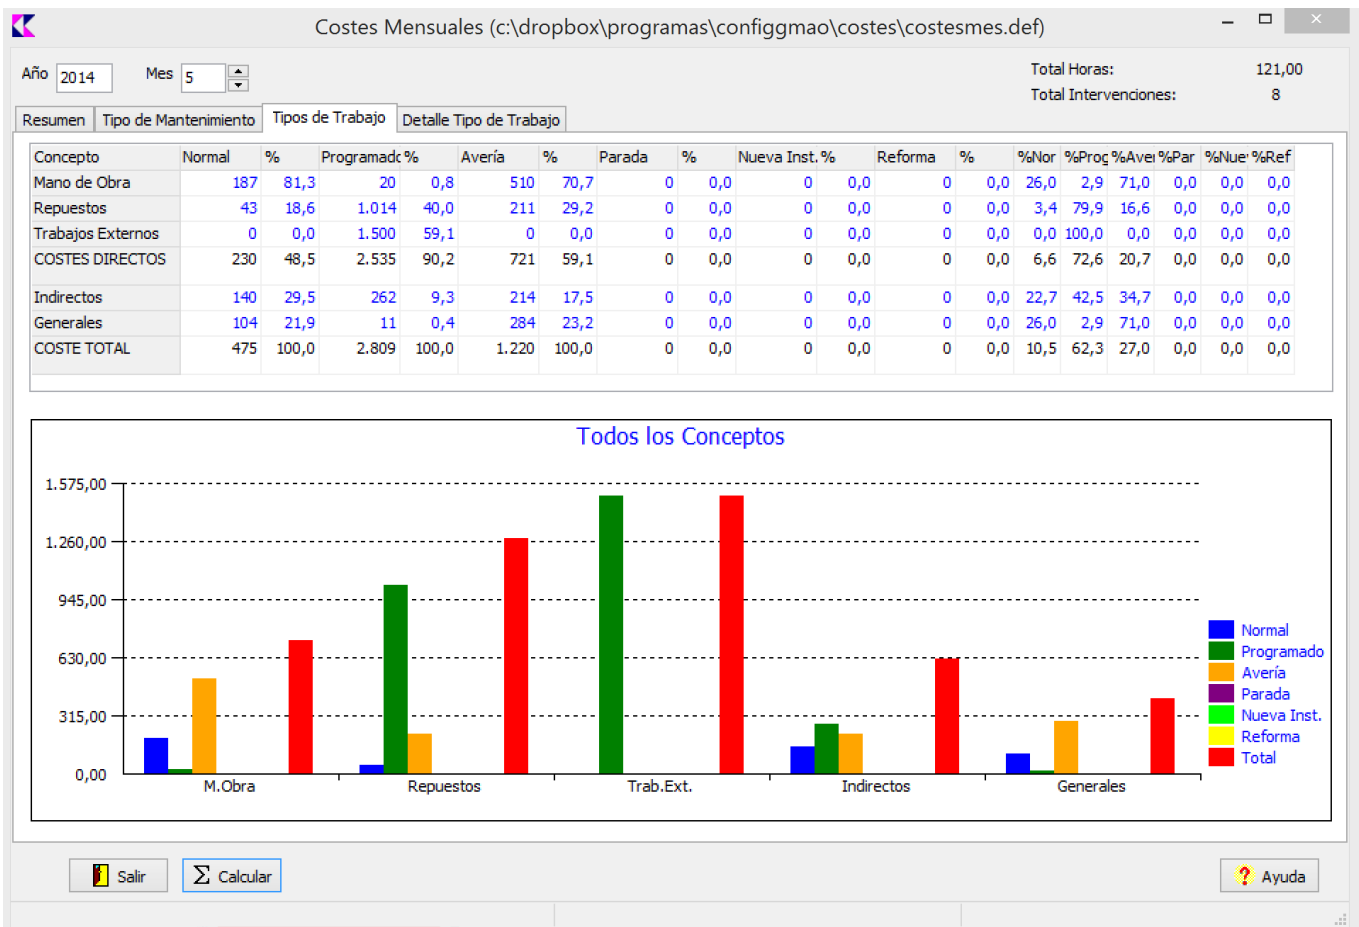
Costes Mensuales (c:\dropbox\programas\configgmao\costes\costesmes.def)

Año 2014 Mes 5

Total Horas: 121,00
Total Intervenciones: 8

Resumen | Tipo de Mantenimiento | Tipos de Trabajo | Detalle Tipo de Trabajo

| Concepto | Normal | % | Programado | % | Avería | % | Parada | % | Nueva Inst. | % | Reforma | % | %Nor | %Prog | %Aver | %Par | %Nue | %Ref |
|---|---|---|---|---|---|---|---|---|---|---|---|---|---|---|---|---|---|---|
| Mano de Obra | 187 | 81,3 | 20 | 0,8 | 510 | 70,7 | 0 | 0,0 | 0 | 0,0 | 0 | 0,0 | 26,0 | 2,9 | 71,0 | 0,0 | 0,0 | 0,0 |
| Repuestos | 43 | 18,6 | 1.014 | 40,0 | 211 | 29,2 | 0 | 0,0 | 0 | 0,0 | 0 | 0,0 | 3,4 | 79,9 | 16,6 | 0,0 | 0,0 | 0,0 |
| Trabajos Externos | 0 | 0,0 | 1.500 | 59,1 | 0 | 0,0 | 0 | 0,0 | 0 | 0,0 | 0 | 0,0 | 0,0 | 100,0 | 0,0 | 0,0 | 0,0 | 0,0 |
| COSTES DIRECTOS | 230 | 48,5 | 2.535 | 90,2 | 721 | 59,1 | 0 | 0,0 | 0 | 0,0 | 0 | 0,0 | 6,6 | 72,6 | 20,7 | 0,0 | 0,0 | 0,0 |
| Indirectos | 140 | 29,5 | 262 | 9,3 | 214 | 17,5 | 0 | 0,0 | 0 | 0,0 | 0 | 0,0 | 22,7 | 42,5 | 34,7 | 0,0 | 0,0 | 0,0 |
| Generales | 104 | 21,9 | 11 | 0,4 | 284 | 23,2 | 0 | 0,0 | 0 | 0,0 | 0 | 0,0 | 26,0 | 2,9 | 71,0 | 0,0 | 0,0 | 0,0 |
| COSTE TOTAL | 475 | 100,0 | 2.809 | 100,0 | 1.220 | 100,0 | 0 | 0,0 | 0 | 0,0 | 0 | 0,0 | 10,5 | 62,3 | 27,0 | 0,0 | 0,0 | 0,0 |

Todos los Conceptos

1.575,00
1.260,00
945,00
630,00
315,00
0,00

M.Obra Repuestos Trab.Ext. Indirectos Generales

Normal
Programado
Avería
Parada
Nueva Inst.
Reforma
Total

Salir Calcular Ayuda